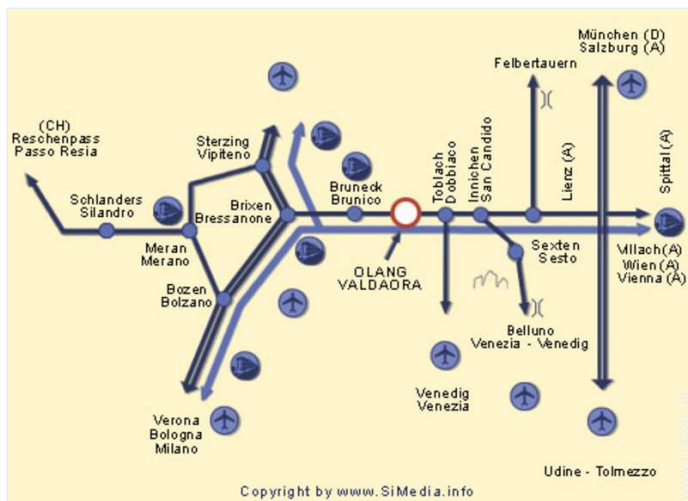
München (D)
Salzburg (A)

Felbertauern

(CH)
Reschenpass
Passo Resia

Sterzing
Vipiteno

Schlanders
Silandro

Brixen
Bressanone

Bruneck
Brunico

Toblach
Dobbiaco

Innichen
San Candido

Lienz (A)

Spittal (A)

Meran
Merano

Sexten
Sesto

Villach (A)
Wien (A)
Vienna (A)

OLANG
VALDAORA

Bozen
Bolzano

Belluno
Venezia - Venedig

Venedig
Venezia

Verona
Bologna
Milano

Udine - Tolmezzo

Copyright by www.SiMedia.info